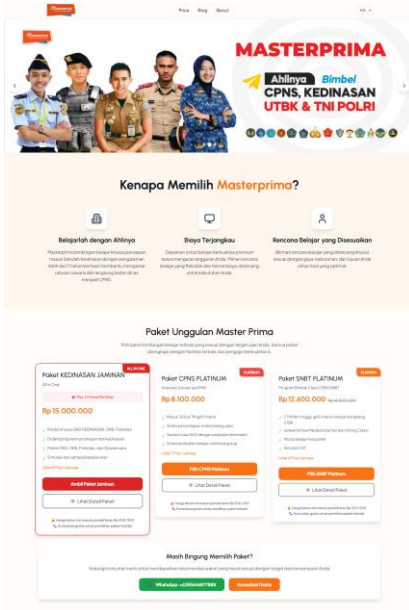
Masterprima

Price Blog About

MASTERPRIMA

Ahlinya Bimbel

CPNS, KEDINASAN

UTBK & TNI POLRI

Kenapa Memilih Masterprima?

Belajar dengan Ahlinya

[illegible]

Biaya Terjangkau

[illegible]

Rencana Belajar yang Disesuaikan

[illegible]

Paket Unggulan Master Prima

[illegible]

Paket KEDINASAN JAMINAN

ALL IN ONE

Rp 15.000.000

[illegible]

Ambil Paket Jaminan

Lihat Detail Paket

Paket CPNS PLATINUM

PLATINUM

Rp 8.100.000

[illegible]

Pilih CPNS Platinum

Lihat Detail Paket

Paket SNBT PLATINUM

PLATINUM

Rp 12.600.000

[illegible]

Pilih SNBT Platinum

Lihat Detail Paket

Masih Bingung Memilih Paket?

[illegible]

WhatsApp: +6285646077880

Konsultasi Gratis